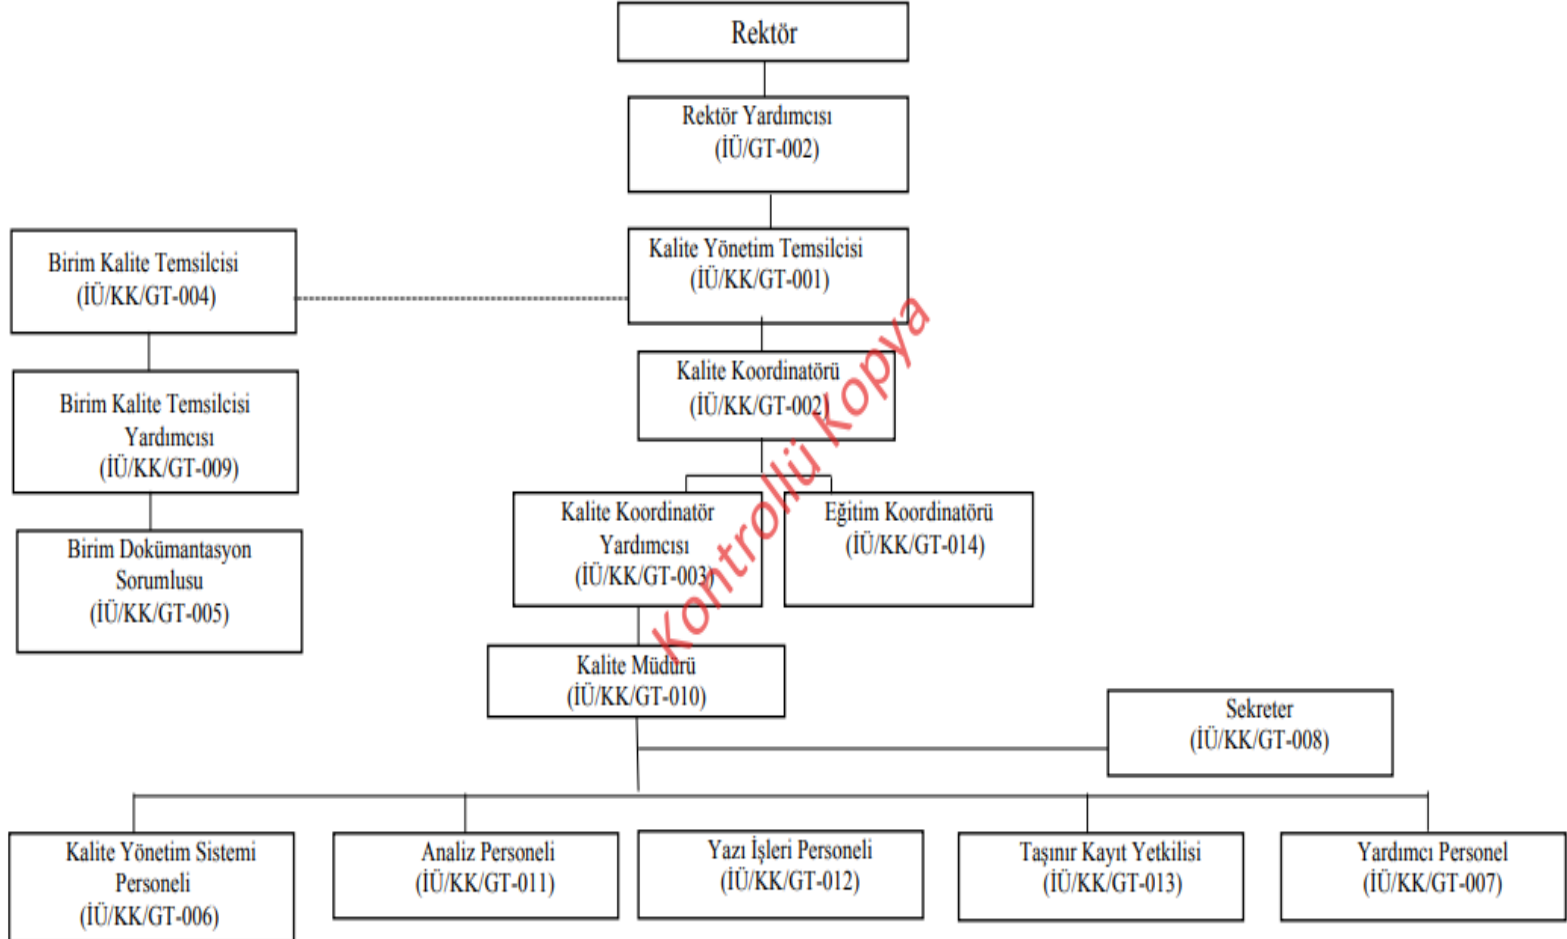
Rektör

Rektör Yardımcısı
(İÜ/GT-002)

Birim Kalite Temsilcisi
(İÜ/KK/GT-004)

Kalite Yönetim Temsilcisi
(İÜ/KK/GT-001)

Birim Kalite Temsilcisi Yardımcısı
(İÜ/KK/GT-009)

Kalite Koordinatörü
(İÜ/KK/GT-002)

Birim Dokümantasyon Sorumlusu
(İÜ/KK/GT-005)

Kalite Koordinatör Yardımcısı
(İÜ/KK/GT-003)

Eğitim Koordinatörü
(İÜ/KK/GT-014)

Kalite Müdürü
(İÜ/KK/GT-010)

Sekreter
(İÜ/KK/GT-008)

Kalite Yönetim Sistemi Personeli
(İÜ/KK/GT-006)

Analiz Personeli
(İÜ/KK/GT-011)

Yazı İşleri Personeli
(İÜ/KK/GT-012)

Taşınır Kayıt Yetkilisi
(İÜ/KK/GT-013)

Yardımcı Personel
(İÜ/KK/GT-007)

Kontrolü Kopya